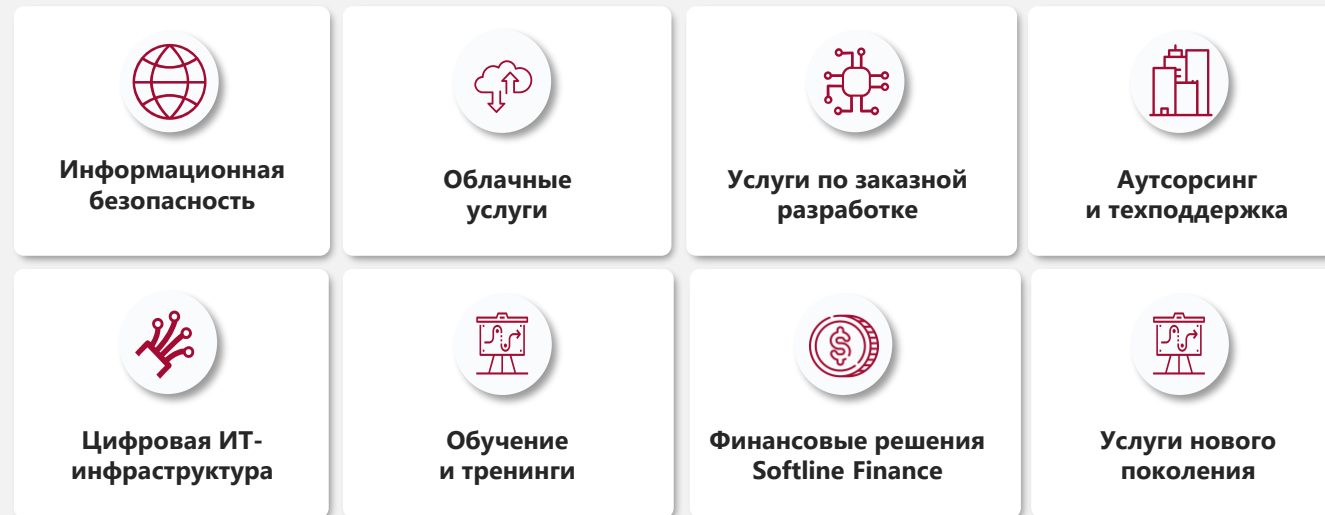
Информационная безопасность

Облачные услуги

Услуги по заказной разработке

Аутсорсинг и техподдержка

Цифровая ИТ-инфраструктура

Обучение и тренинги

Финансовые решения Softline Finance

Услуги нового поколения